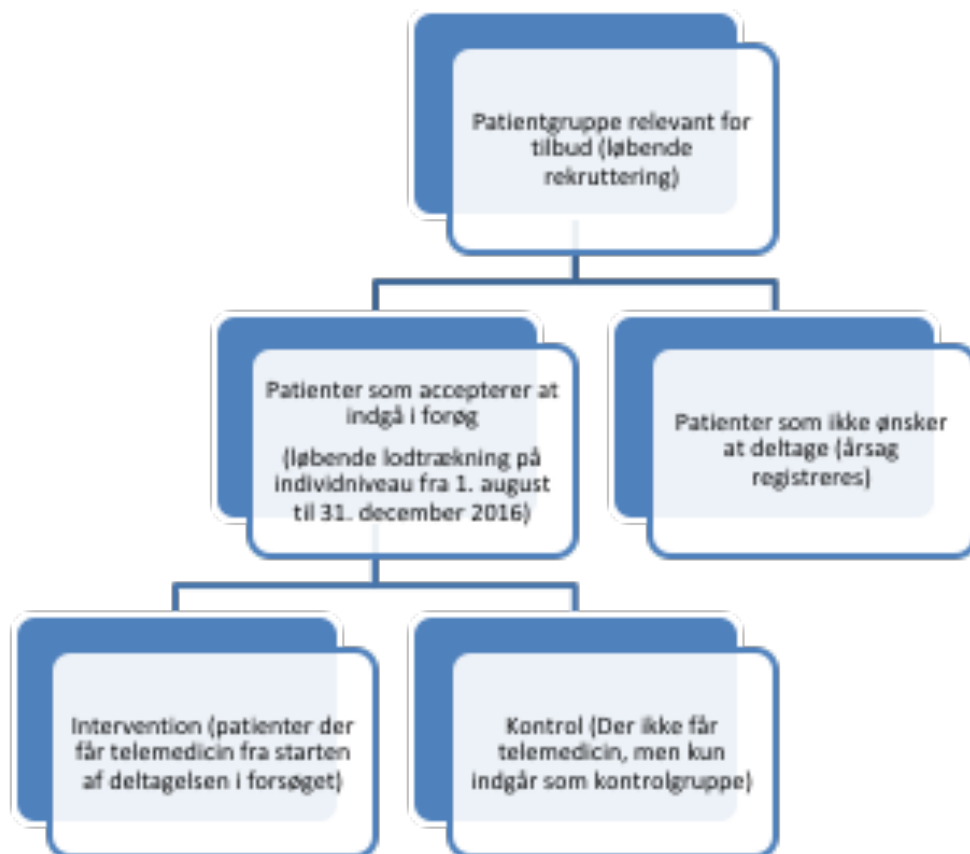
Patientgruppe relevant for tilbud (løbende rekruttering)

Patienter som accepterer at indgå i forøg

(løbende lodtrækning på individniveau fra 1. august til 31. december 2016)

Patienter som ikke ønsker at deltage (årsag registreres)

Intervention (patienter der får telemedicin fra starten af deltagelsen i forsøget)

Kontrol (Der ikke får telemedicin, men kun indgår som kontrolgruppe)